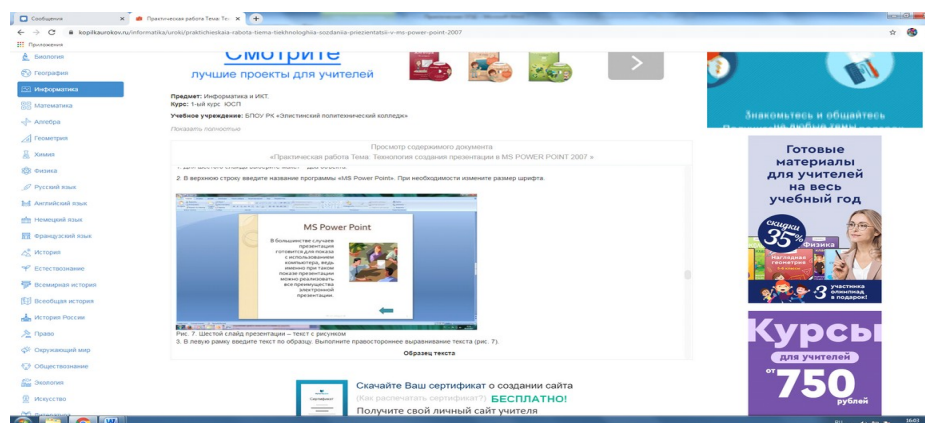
Сообщения
Практическая работа Тема: Те
kopilkaurokov.ru/informatika/uroki/prakticheskaia-rabota-tiema-tiekhnologhiia-sozdaniia-priezientatsii-v-ms-power-point-2007
Приложения

Биология
География
Информатика
Математика
Алгебра
Геометрия
Химия
Физика
Русский язык
Английский язык
Немецкий язык
Французский язык
История
Естествознание
Всемирная история
Всеобщая история
История России
Право
Окружающий мир
Обществознание
Экология
Искусство

Смотрите
лучшие проекты для учителей

Предмет: Информатика и ИКТ.
Курс: 1-ый курс ЮСП
Учебное учреждение: БПОУ РК «Элистинский политехнический колледж»
Показать полностью

Просмотр содержимого документа
«Практическая работа Тема: Технология создания презентации в MS POWER POINT 2007 »

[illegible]

2. В верхнюю строку введите название программы «MS Power Point». При необходимости измените размер шрифта.

MS Power Point
В большинстве случаев презентация готовится для показа с использованием компьютера, ведь именно при таком показе презентации можно реализовать все преимущества электронной презентации.

Рис. 7. Шестой слайд презентации – текст с рисунком
3. В левую рамку введите текст по образцу. Выполните правостороннее выравнивание текста (рис. 7).
Образец текста

Скачайте Ваш сертификат о создании сайта
(Как распечатать сертификат?) БЕСПЛАТНО!
Получите свой личный сайт учителя

Знакомьтесь и общайтесь
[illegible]

Готовые материалы для учителей на весь учебный год
скидки 35%
Физика
Наглядная геометрия
3 участника олимпиад в подарок!

Курсы
для учителей
от 750 рублей